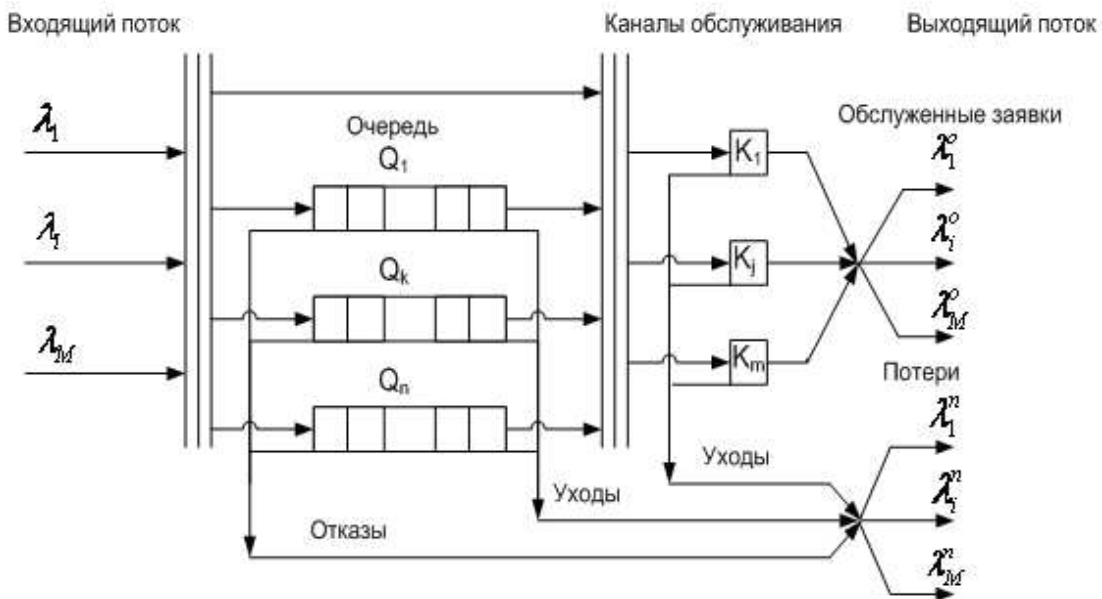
Входящий поток

Каналы обслуживания

Выходящий поток

$\lambda_1$

$\lambda_i$

$\lambda_M$

Очередь

$Q_1$

$Q_k$

$Q_n$

$K_1$

$K_j$

$K_m$

Обслуженные заявки

$\lambda_1^o$

$\lambda_i^o$

$\lambda_M^o$

Потери

$\lambda_1^n$

$\lambda_i^n$

$\lambda_M^n$

Уходы

Уходы

Отказы